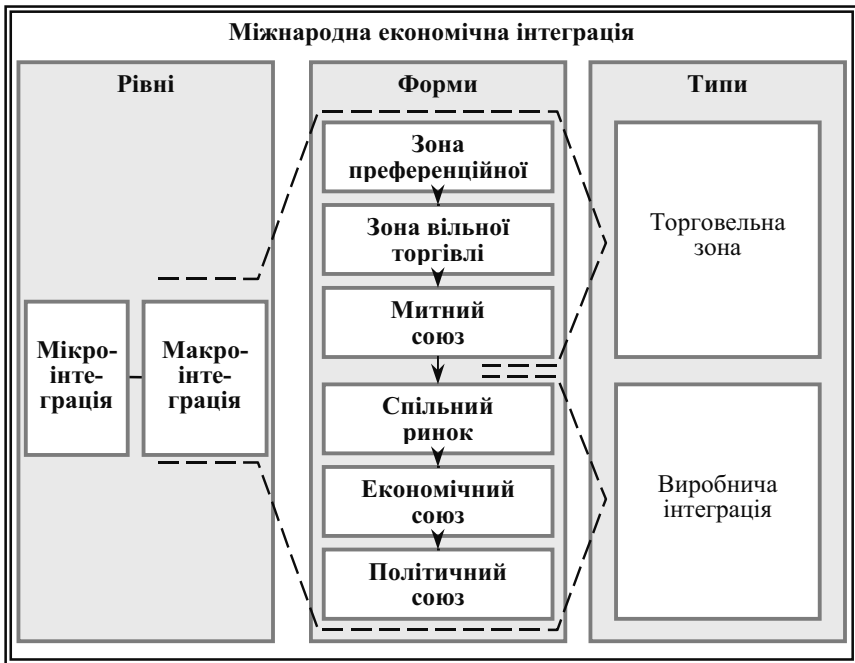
Міжнародна економічна інтеграція

Рівні

Мікроінтеграція

Макроінтеграція

Форми

Зона преференційної

Зона вільної торгівлі

Митний союз

Спільний ринок

Економічний союз

Політичний союз

Типи

Торговельна зона

Виробнича інтеграція